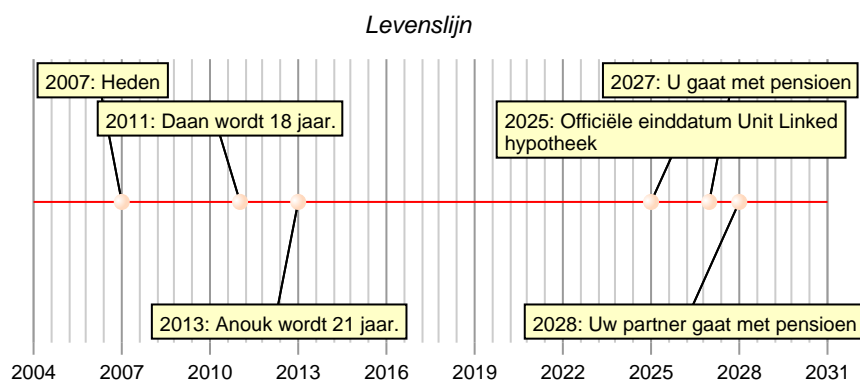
Levenslijn

2007: Heden

2011: Daan wordt 18 jaar.

2027: U gaat met pensioen

2025: Officiële einddatum Unit Linked hypotheek

2013: Anouk wordt 21 jaar.

2028: Uw partner gaat met pensioen

2004 2007 2010 2013 2016 2019 2022 2025 2028 2031